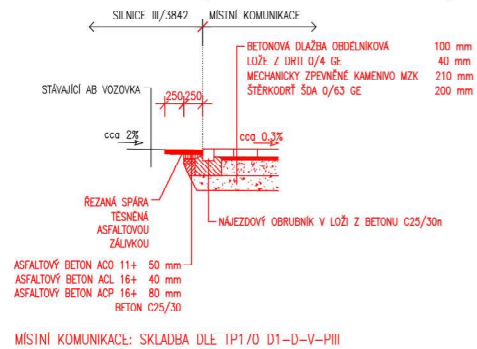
SILNICE III/3842 | MÍSTNÍ KOMUNIKACE

BETONOVÁ DLAŽBA OBDÉLNÍKOVÁ 100 mm
LOŽE Z DRTI 0/4 GE 40 mm
MECHANICKY ZPEVNĚNÉ KAMENIVO MZK 210 mm
ŠTĚRKODRŤ ŠDA 0/63 GE 200 mm

STÁVAJÍCÍ AB VOZOVKA

250 250

cca 2%

cca 0,3%

ŘEZANÁ SPÁRA TĚSNĚNÁ ASFALTOVOU ZÁLIVKOU

NÁJEZDOVÝ OBRUBNÍK V LOŽI Z BETONU C25/30n

ASFALTOVÝ BETON ACO 11+ 50 mm
ASFALTOVÝ BETON ACL 16+ 40 mm
ASFALTOVÝ BETON ACP 16+ 80 mm
BETON C25/30

MÍSTNÍ KOMUNIKACE: SKLADBA DLE TP170 D1-D-V-PIII